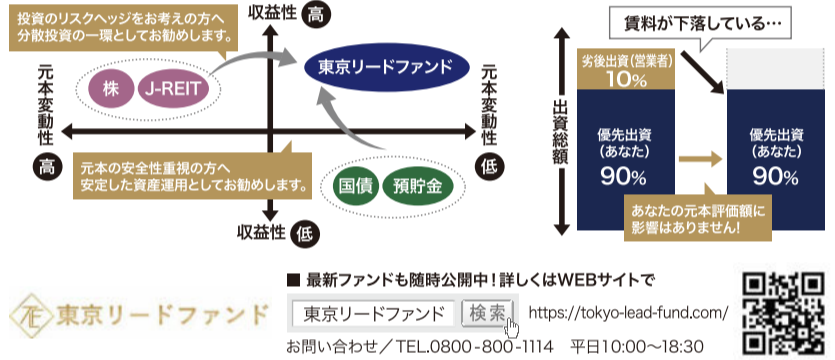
投資のリスクヘッジをお考えの方へ
分散投資の一環としてお勧めします。

収益性 高

株

J-REIT

東京リードファンド

元本変動性 高

元本変動性 低

元本の安全性重視の方へ
安定した資産運用としてお勧めします。

国債

預貯金

収益性 低

賃料が下落している…

劣後出資(営業者)
10%

出資総額

優先出資
(あなた)
90%

優先出資
(あなた)
90%

あなたの元本評価額に
影響はありません!

東京リードファンド

■ 最新ファンドも随時公開中！詳しくはWEBサイトで

東京リードファンド 検索 https://tokyo-lead-fund.com/

お問い合わせ／TEL.0800-800-1114 平日10:00〜18:30